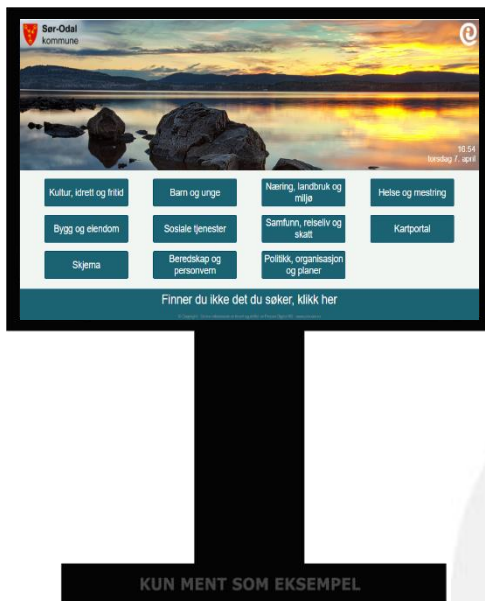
Sør-Odal kommune

16.54
torsdag 7. april

Kultur, idrett og fritid

Barn og unge

Næring, landbruk og miljø

Helse og mestring

Bygg og eiendom

Sosiale tjenester

Samfunn, reiseliv og skatt

Kartportal

Skjema

Beredskap og personvern

Politikk, organisasjon og planer

Finner du ikke det du søker, klikk her

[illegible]

KUN MENT SOM EKSEMPEL